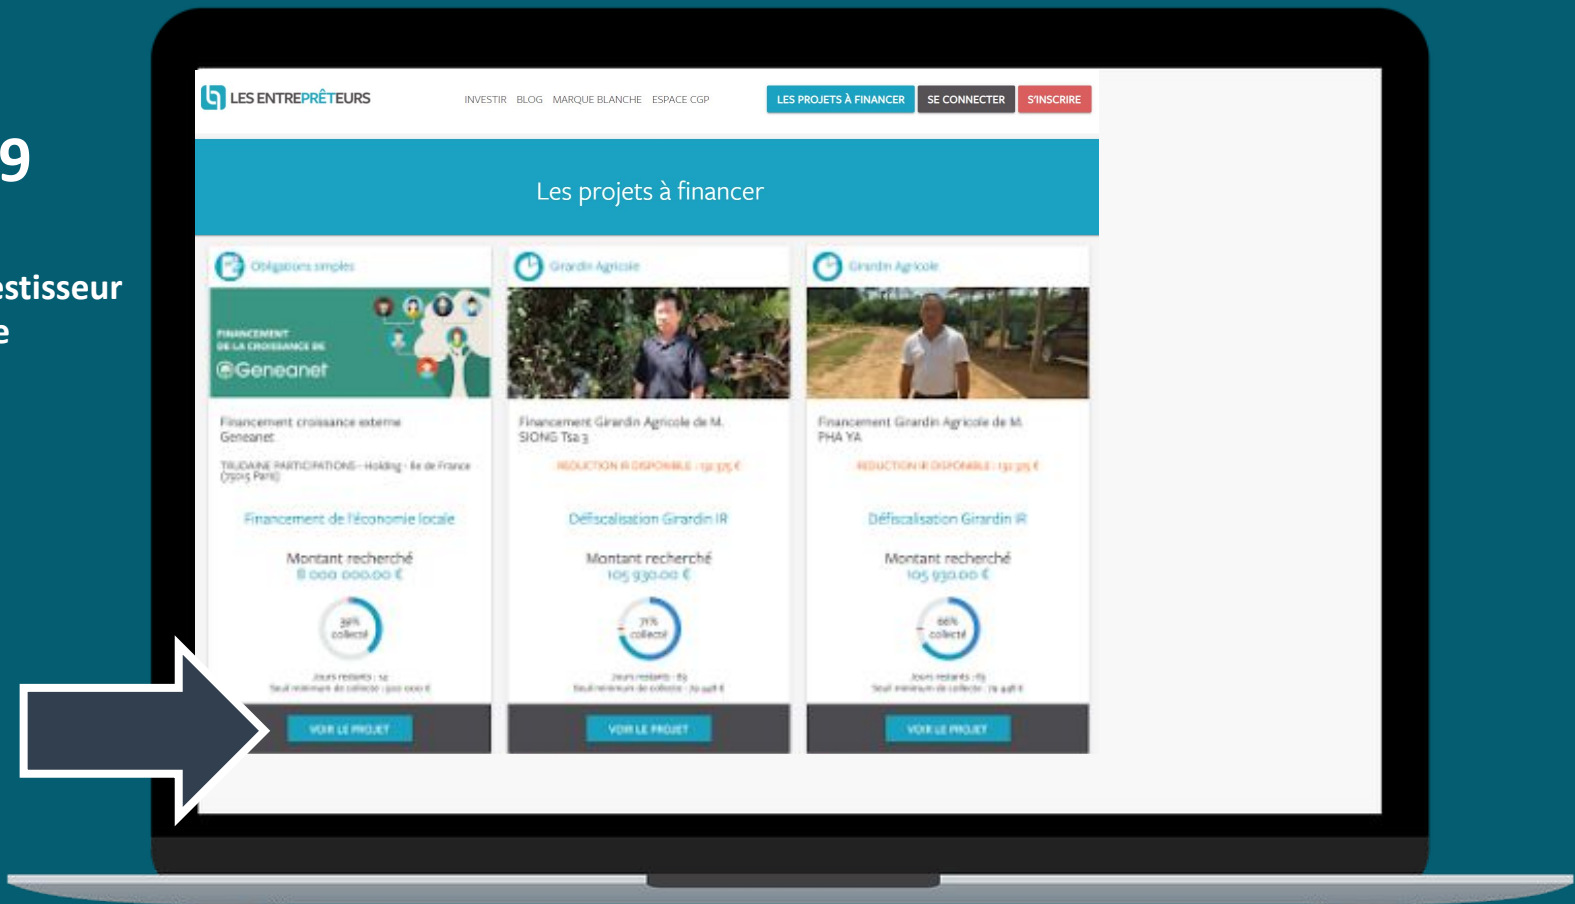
9

estisseur
e

LES ENTREPRÊTEURS

INVESTIR BLOG MARQUE BLANCHE ESPACE CGP

LES PROJETS À FINANCER SE CONNECTER S'INSCRIRE

Les projets à financer

Obligations simples

FINANCEMENT DE LA CROISSANCE DE Geneanet

Financement croissance externe Geneanet

TRUDAINE PARTICIPATIONS - Holding - Ile de France (75015 Paris)

Financement de l'économie locale

Montant recherché
8 000 000,00 €

39% collecté

Jours restants : 12
Seuil minimum de collecte : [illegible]

VOIR LE PROJET

Girardin Agricole

Financement Girardin Agricole de M. SIONG Tsa 3

RÉDUCTION IR DISPONIBLE : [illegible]

Défiscalisation Girardin IR

Montant recherché
105 930,00 €

71% collecté

Jours restants : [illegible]
Seuil minimum de collecte : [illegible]

VOIR LE PROJET

Girardin Agricole

Financement Girardin Agricole de M. PHA YA

RÉDUCTION IR DISPONIBLE : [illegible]

Défiscalisation Girardin IR

Montant recherché
105 930,00 €

66% collecté

Jours restants : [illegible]
Seuil minimum de collecte : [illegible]

VOIR LE PROJET